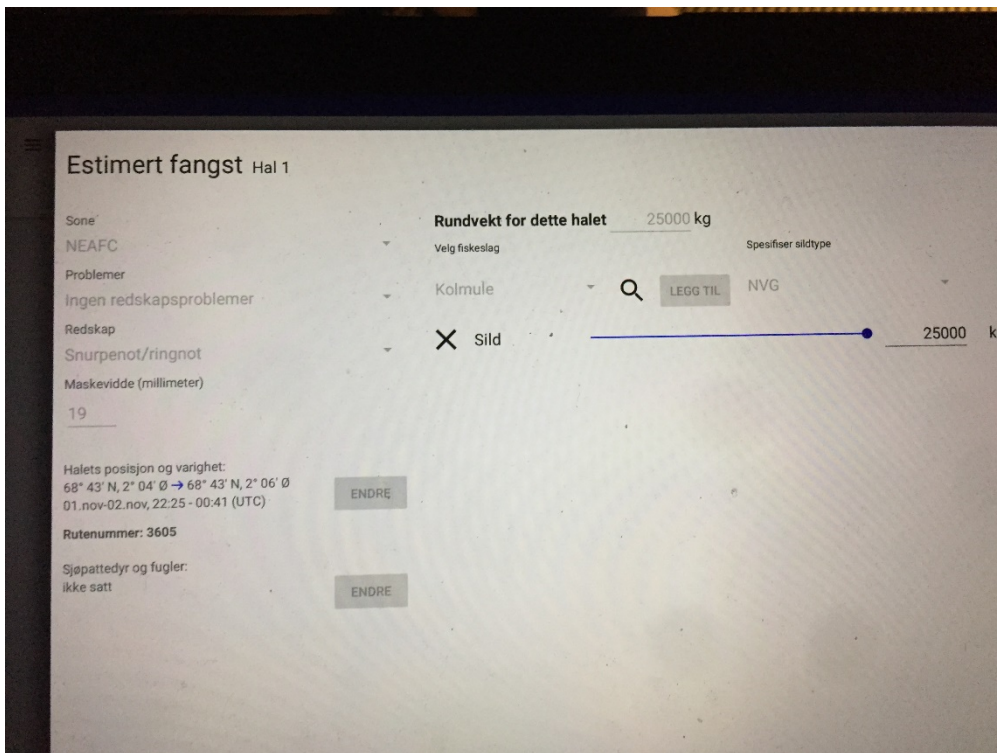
Estimert fangst Hal 1

Sone
NEAFC
Problemer
Ingen redskapsproblemer
Redskap
Snurpenot/ringnot
Maskevidde (millimeter)
19

Halets posisjon og varighet:
68° 43' N, 2° 04' Ø → 68° 43' N, 2° 06' Ø
01.nov-02.nov, 22:25 - 00:41 (UTC)

ENDRE

Rutenummer: 3605

Sjøpattedyr og fugler:
ikke satt

ENDRE

Rundvekt for dette halet 25000 kg
Velg fiskeslag
Spesifiser sildtype
Kolmule
LEGG TIL
NVG
Sild
25000 k